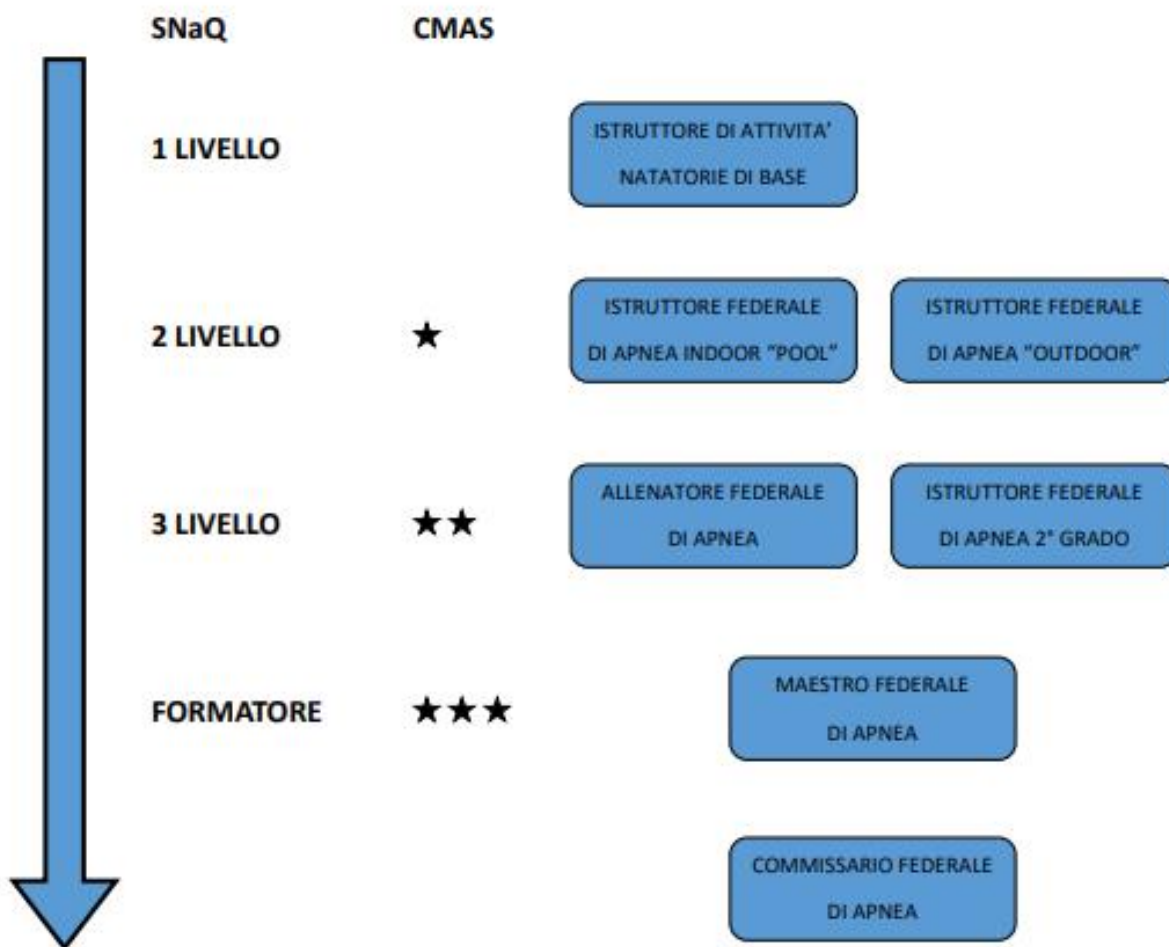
SNaQ CMAS

1 LIVELLO

ISTRUTTORE DI ATTIVITA' NATATORIE DI BASE

2 LIVELLO ★

ISTRUTTORE FEDERALE DI APNEA INDOOR "POOL"

ISTRUTTORE FEDERALE DI APNEA "OUTDOOR"

3 LIVELLO ★★

ALLENATORE FEDERALE DI APNEA

ISTRUTTORE FEDERALE DI APNEA 2° GRADO

FORMATORE ★★★

MAESTRO FEDERALE DI APNEA

COMMISSARIO FEDERALE DI APNEA